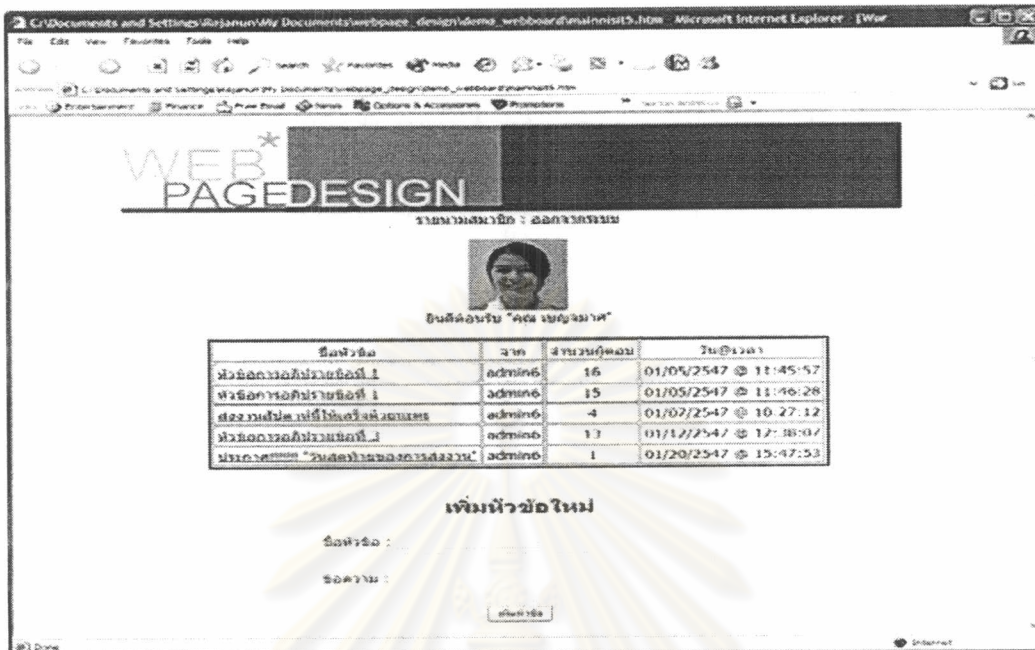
C:\Documents and Settings\Anjanun\My Documents\webpage_design\demo_webboard\mainpost5.htm - Microsoft Internet Explorer [Wor

File Edit View Favorites Tools Help

Search Favorites Media

Address C:\Documents and Settings\Anjanun\My Documents\webpage_design\demo_webboard\mainpost5.htm

Links Entertainment Finance Free Email News Options & Accessories Promotions

WEB PAGEDESIGN

รายนามสมาชิก : ออกจากระบบ

ยินดีต้อนรับ "คุณ เบญจมาศ"

| ชื่อหัวข้อ | จาก | จำนวนผู้ตอบ | วัน@เวลา |
|---|---|---|---|
| หัวข้อการอภิปรายข้อที่ 1 | admin6 | 16 | 01/05/2547 @ 11:45:57 |
| หัวข้อการอภิปรายข้อที่ 1 | admin6 | 15 | 01/05/2547 @ 11:46:28 |
| ส่งงานที่ได้รับมอบหมาย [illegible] | admin6 | 4 | 01/07/2547 @ 10:27:12 |
| หัวข้อการอภิปรายข้อที่ 3 | admin6 | 13 | 01/12/2547 @ 12:38:07 |
| ประกาศ!!!! "วันสุดท้ายของการส่งงาน" | admin6 | 1 | 01/20/2547 @ 15:47:53 |

เพิ่มหัวข้อใหม่

ชื่อหัวข้อ :

ข้อความ :

เพิ่มหัวข้อ

Done

Internet